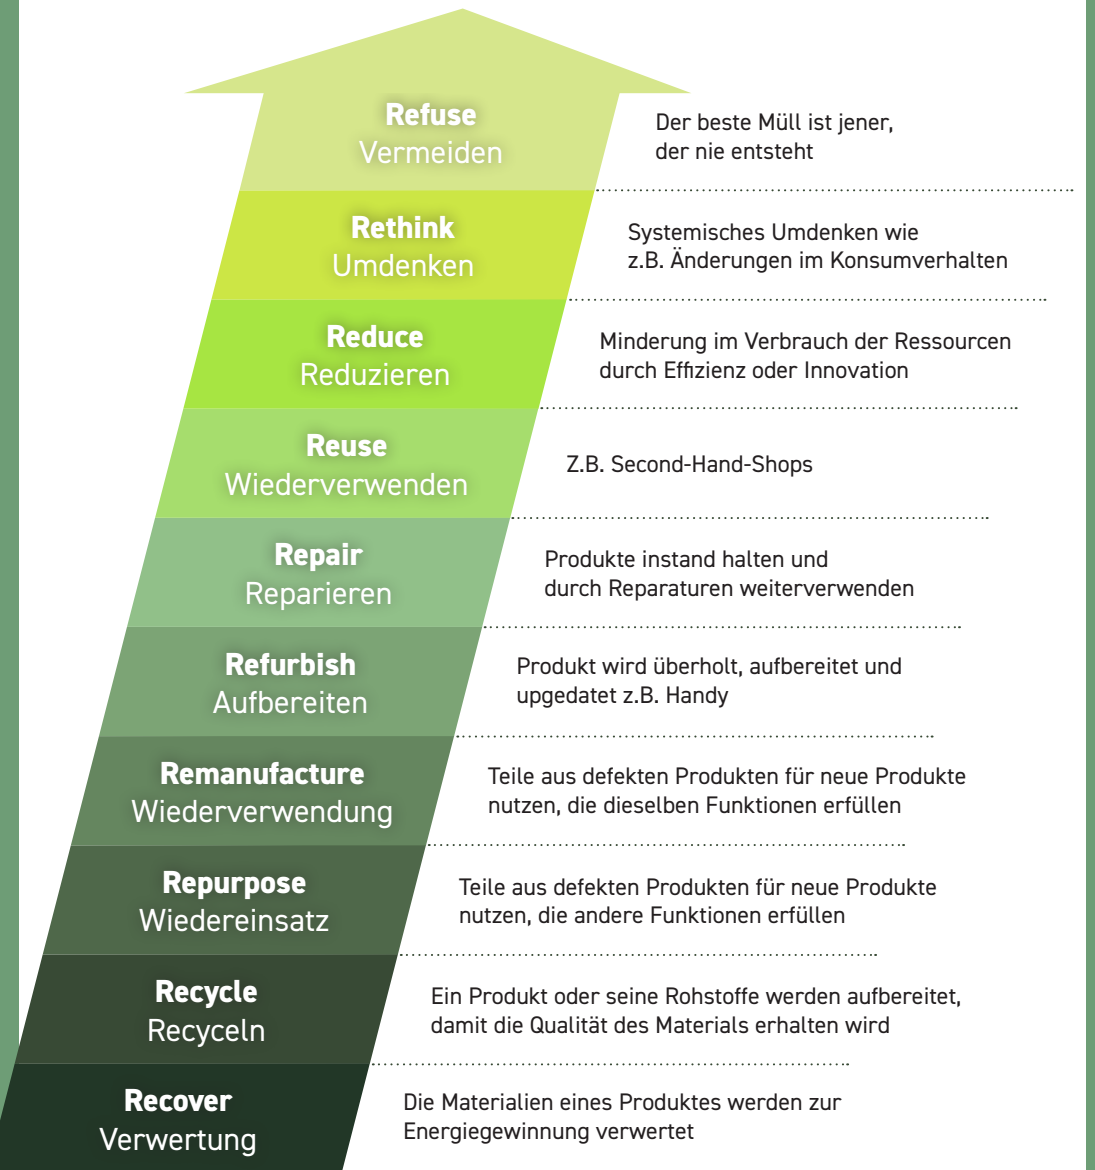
Refuse
Vermeiden

Der beste Müll ist jener, der nie entsteht

Rethink
Umdenken

Systemisches Umdenken wie z.B. Änderungen im Konsumverhalten

Reduce
Reduzieren

Minderung im Verbrauch der Ressourcen durch Effizienz oder Innovation

Reuse
Wiederverwenden

Z.B. Second-Hand-Shops

Repair
Reparieren

Produkte instand halten und durch Reparaturen weiterverwenden

Refurbish
Aufbereiten

Produkt wird überholt, aufbereitet und upgedatet z.B. Handy

Remanufacture
Wiederverwendung

Teile aus defekten Produkten für neue Produkte nutzen, die dieselben Funktionen erfüllen

Repurpose
Wiedereinsatz

Teile aus defekten Produkten für neue Produkte nutzen, die andere Funktionen erfüllen

Recycle
Recyceln

Ein Produkt oder seine Rohstoffe werden aufbereitet, damit die Qualität des Materials erhalten wird

Recover
Verwertung

Die Materialien eines Produktes werden zur Energiegewinnung verwertet